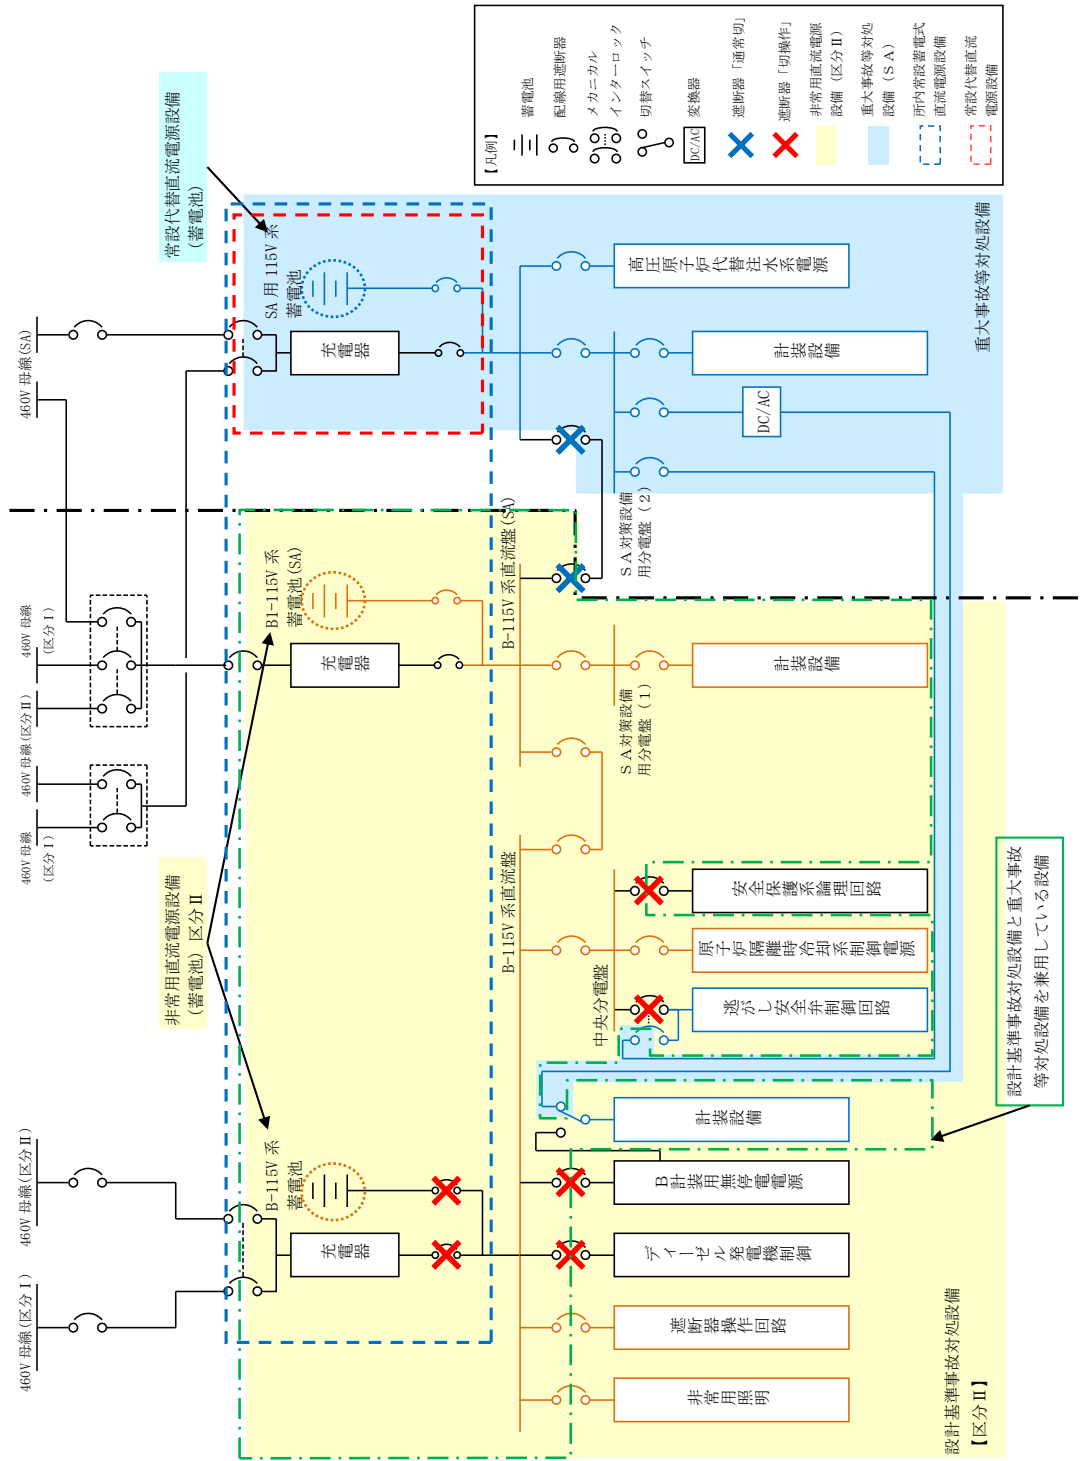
【凡例】
蓄電池
配線用遮断器
メカニカル インターロック
切替スイッチ
DC/AC 変換器
遮断器「通常切」
遮断器「切操作」
非常用直流電源 設備（区分Ⅱ）
重大事故等対処 設備（ＳＡ）
所内常設蓄電式 直流電源設備
常設代替直流 電源設備

常設代替直流電源設備 （蓄電池）

SA 用 115V 系
蓄電池
充電器
460V 母線(SA)

重大事故等対処設備

高圧原子炉代替注水系電源
計装設備
DC/AC
SＡ対策設備 用分電盤（２）

B1-115V 系
蓄電池(SA)
充電器
B-115V 系直流盤(SA)
460V 母線 （区分Ⅰ）
460V 母線(区分Ⅱ)
460V 母線 （区分Ⅰ）
計装設備
SＡ対策設備 用分電盤（１）

非常用直流電源設備 （蓄電池）区分Ⅱ

B-115V 系直流盤
安全保護系論理回路
原子炉隔離時冷却系制御電源
逃がし安全弁制御回路
中央分電盤

設計基準事故対処設備と重大事故 等対処設備を兼用している設備

計装設備
B-115V 系
蓄電池
充電器
460V 母線(区分Ⅱ)
460V 母線(区分Ⅰ)
B計装用無停電電源
ディーゼル発電機制御
遮断器操作回路
非常用照明

設計基準事故対処設備 【区分Ⅱ】